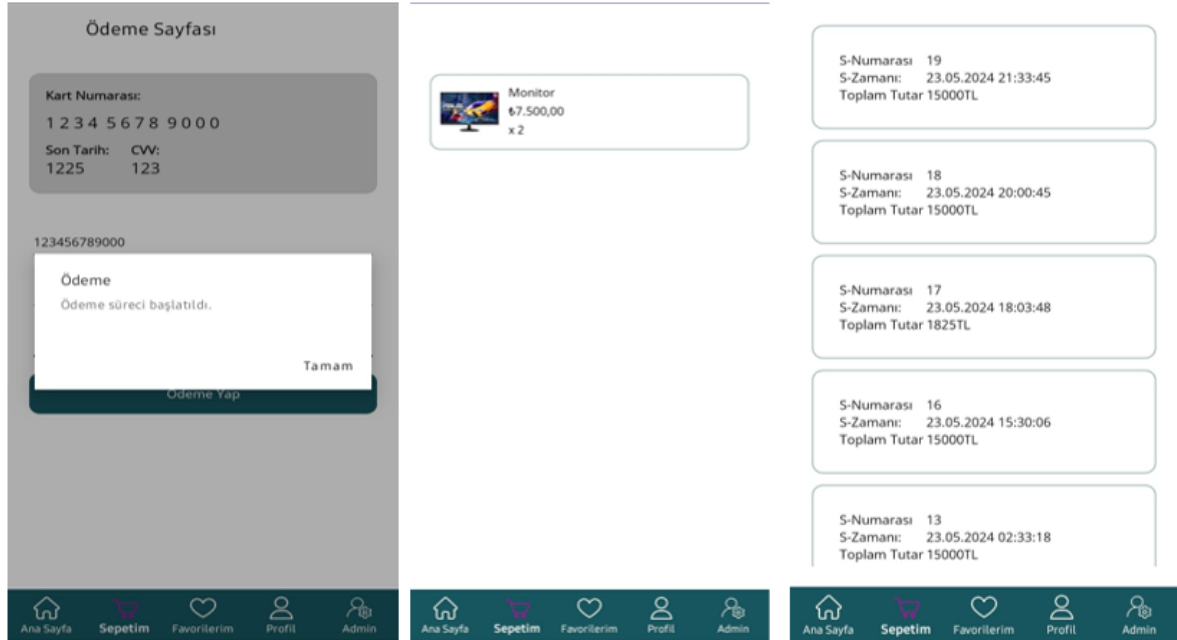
Ödeme Sayfası

Kart Numarası:
1234 5678 9000
Son Tarih: CVV:
1225 123

123456789000

Ödeme
Ödeme süreci başlatıldı.

Tamam

Ödeme Yap

Ana Sayfa Sepetim Favorilerim Profil Admin

Monitor
₺7.500,00
x 2

Ana Sayfa Sepetim Favorilerim Profil Admin

S-Numarası 19
S-Zamanı: 23.05.2024 21:33:45
Toplam Tutar 15000TL

S-Numarası 18
S-Zamanı: 23.05.2024 20:00:45
Toplam Tutar 15000TL

S-Numarası 17
S-Zamanı: 23.05.2024 18:03:48
Toplam Tutar 1825TL

S-Numarası 16
S-Zamanı: 23.05.2024 15:30:06
Toplam Tutar 15000TL

S-Numarası 13
S-Zamanı: 23.05.2024 02:33:18
Toplam Tutar 15000TL

Ana Sayfa Sepetim Favorilerim Profil Admin